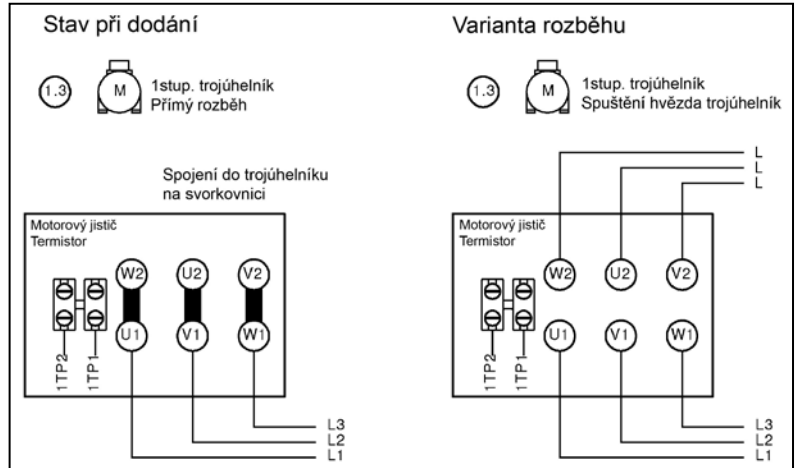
Stav při dodání

1.3

M

1stup. trojúhelník
Přímý rozběh

Spojení do trojúhelníku na svorkovnici

Motorový jistič
Termistor

W2 U2 V2

U1 V1 W1

1TP2 1TP1

L3
L2
L1

Varianta rozběhu

1.3

M

1stup. trojúhelník
Spuštění hvězda trojúhelník

L
L
L

Motorový jistič
Termistor

W2 U2 V2

U1 V1 W1

1TP2 1TP1

L3
L2
L1